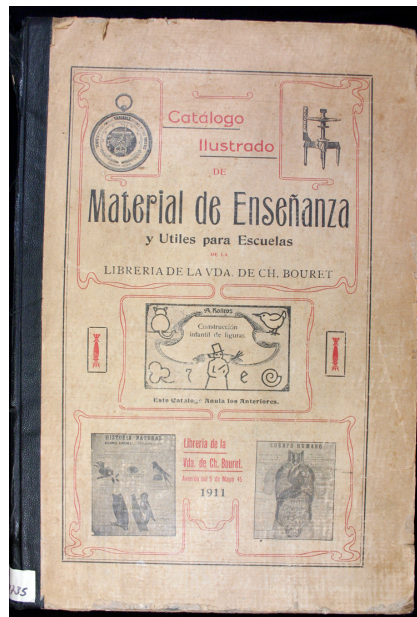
Catálogo
Ilustrado
DE
Material de Enseñanza
y Utiles para Escuelas
DE LA
LIBRERIA DE LA VDA. DE CH. BOURET

A. Romero
Construcción infantil de figuras

Este Catálogo Anula los Anteriores.

HISTORIA NATURAL

Librería de la Vda. de Ch. Bouret.
Avenida del 5 de Mayo 45.
1911

CUERPO HUMANO

135